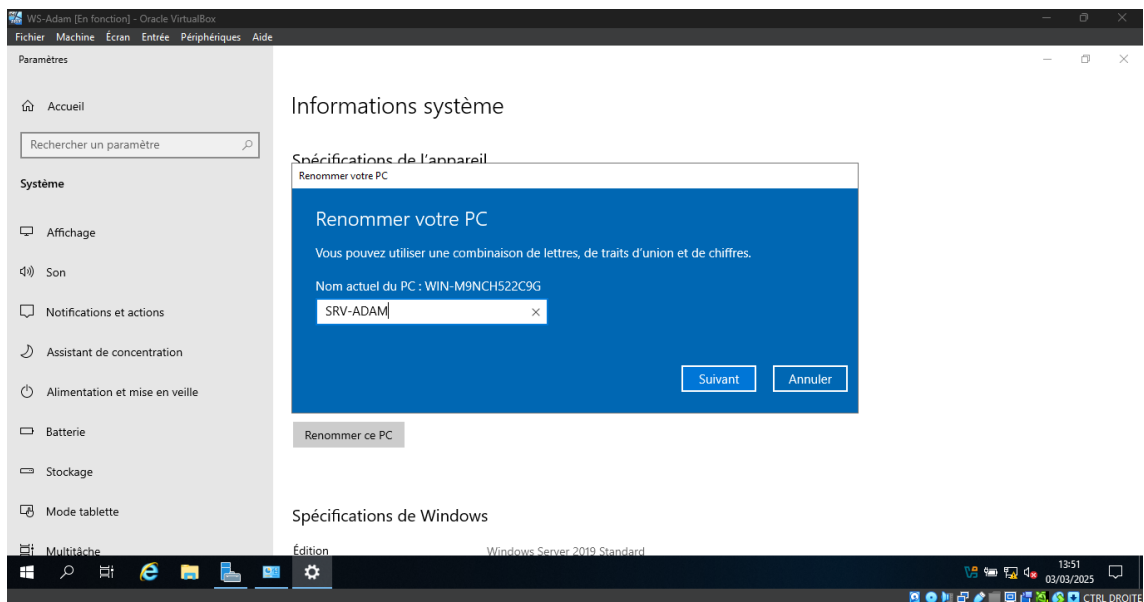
WS-Adam [En fonction] - Oracle VirtualBox

Fichier Machine Écran Entrée Périphériques Aide

Paramètres

Accueil

Rechercher un paramètre

Système

Affichage

Son

Notifications et actions

Assistant de concentration

Alimentation et mise en veille

Batterie

Stockage

Mode tablette

Multitâche

Informations système

Spécifications de l'appareil

Renommer votre PC

Renommer votre PC

Vous pouvez utiliser une combinaison de lettres, de traits d'union et de chiffres.

Nom actuel du PC : WIN-M9NCH522C9G

SRV-ADAM

Suivant

Annuler

Renommer ce PC

Spécifications de Windows

Édition

Windows Server 2019 Standard

13:51
03/03/2025

CTRL DROITE